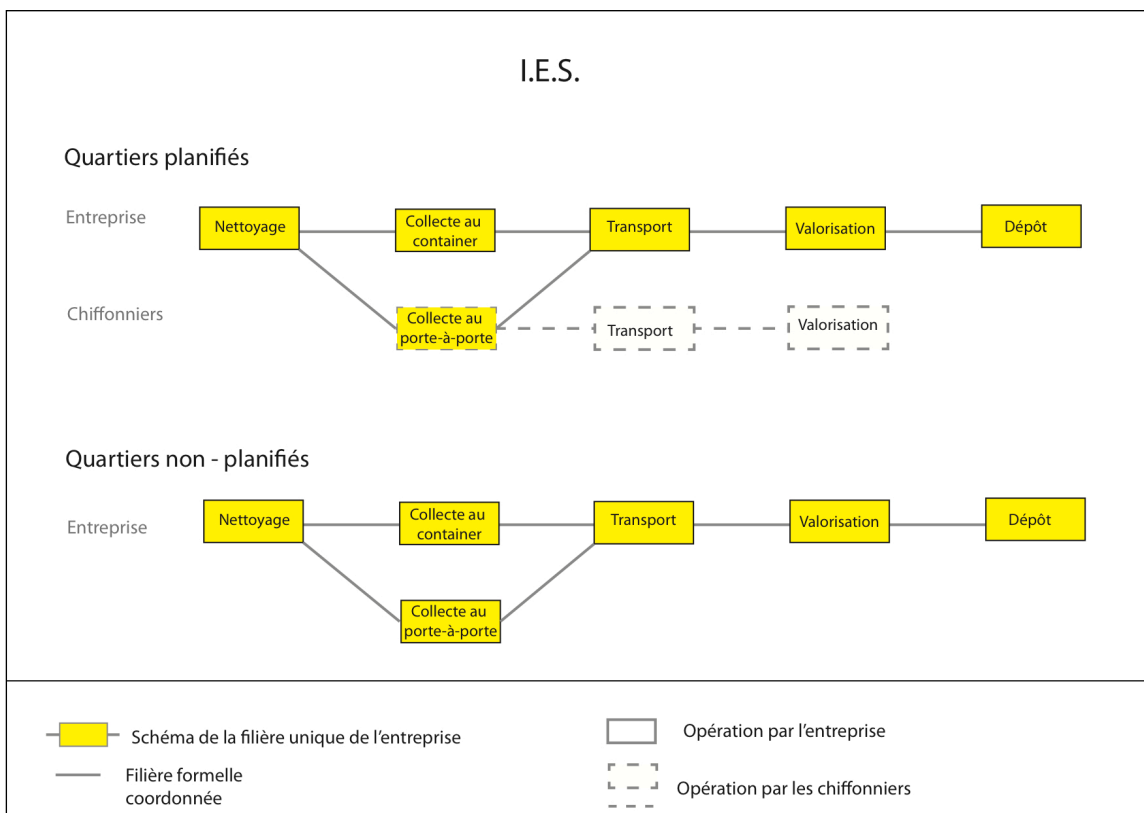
I.E.S.

Quartiers planifiés

Entreprise

Nettoyage

Collecte au container

Transport

Valorisation

Dépôt

Chiffonniers

Collecte au porte-à-porte

Transport

Valorisation

Quartiers non - planifiés

Entreprise

Nettoyage

Collecte au container

Transport

Valorisation

Dépôt

Collecte au porte-à-porte

Schéma de la filière unique de l'entreprise

Filière formelle coordonnée

Opération par l'entreprise

Opération par les chiffonniers